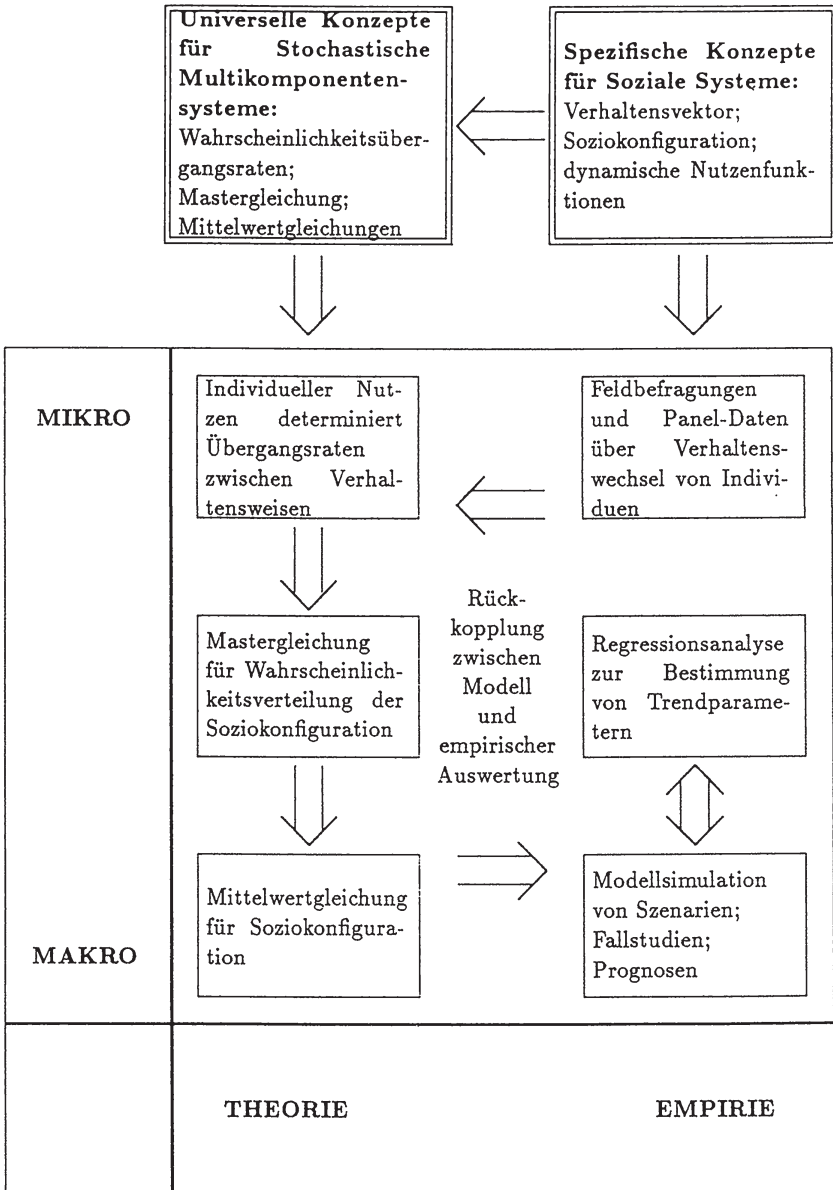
Universelle Konzepte für Stochastische Multikomponentensysteme:
Wahrscheinlichkeitsübergangsraten; Mastergleichung; Mittelwertgleichungen

Spezifische Konzepte für Soziale Systeme:
Verhaltensvektor; Soziokonfiguration; dynamische Nutzenfunktionen

MIKRO

Individueller Nutzen determiniert Übergangsraten zwischen Verhaltensweisen

Feldbefragungen und Panel-Daten über Verhaltenswechsel von Individuen

Rückkopplung zwischen Modell und empirischer Auswertung

Mastergleichung für Wahrscheinlichkeitsverteilung der Soziokonfiguration

Regressionsanalyse zur Bestimmung von Trendparametern

Mittelwertgleichung für Soziokonfiguration

Modellsimulation von Szenarien; Fallstudien; Prognosen

MAKRO

THEORIE

EMPIRIE